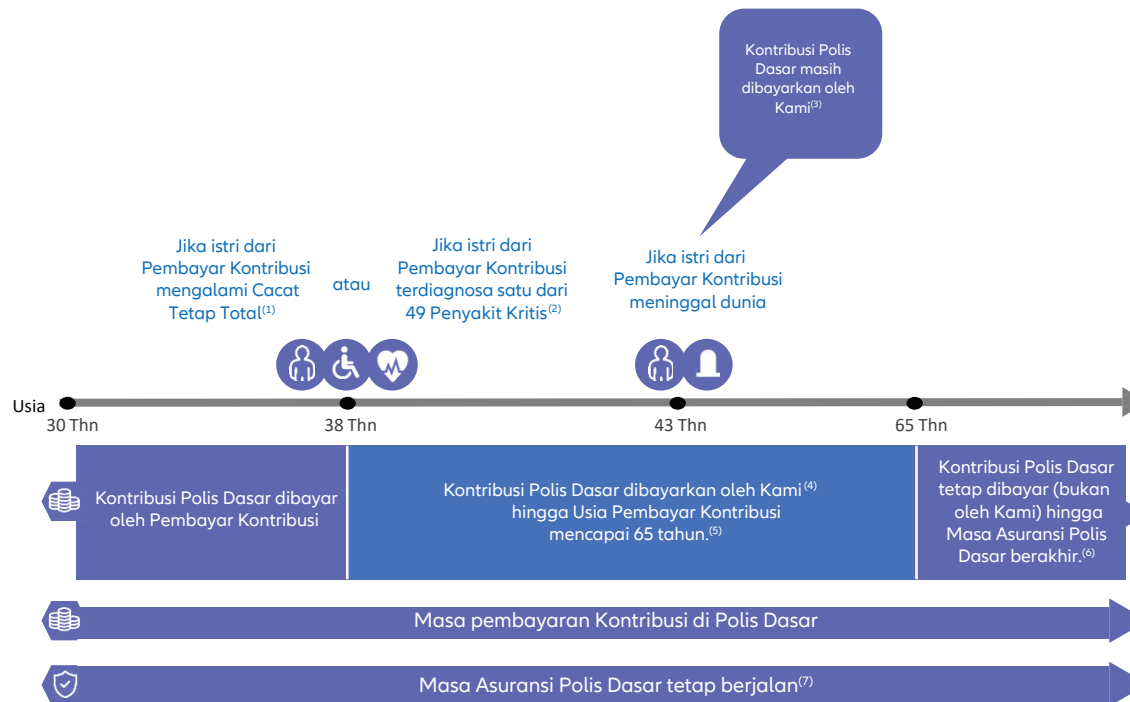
Kontribusi Polis Dasar masih dibayarkan oleh Kami$^{(3)}$

Jika istri dari Pembayar Kontribusi mengalami Cacat Tetap Total$^{(1)}$

atau

Jika istri dari Pembayar Kontribusi terdiagnosa satu dari 49 Penyakit Kritis$^{(2)}$

Jika istri dari Pembayar Kontribusi meninggal dunia

Usia

30 Thn

38 Thn

43 Thn

65 Thn

Kontribusi Polis Dasar dibayar oleh Pembayar Kontribusi

Kontribusi Polis Dasar dibayarkan oleh Kami$^{(4)}$ hingga Usia Pembayar Kontribusi mencapai 65 tahun.$^{(5)}$

Kontribusi Polis Dasar tetap dibayar (bukan oleh Kami) hingga Masa Asuransi Polis Dasar berakhir.$^{(6)}$

Masa pembayaran Kontribusi di Polis Dasar

Masa Asuransi Polis Dasar tetap berjalan$^{(7)}$